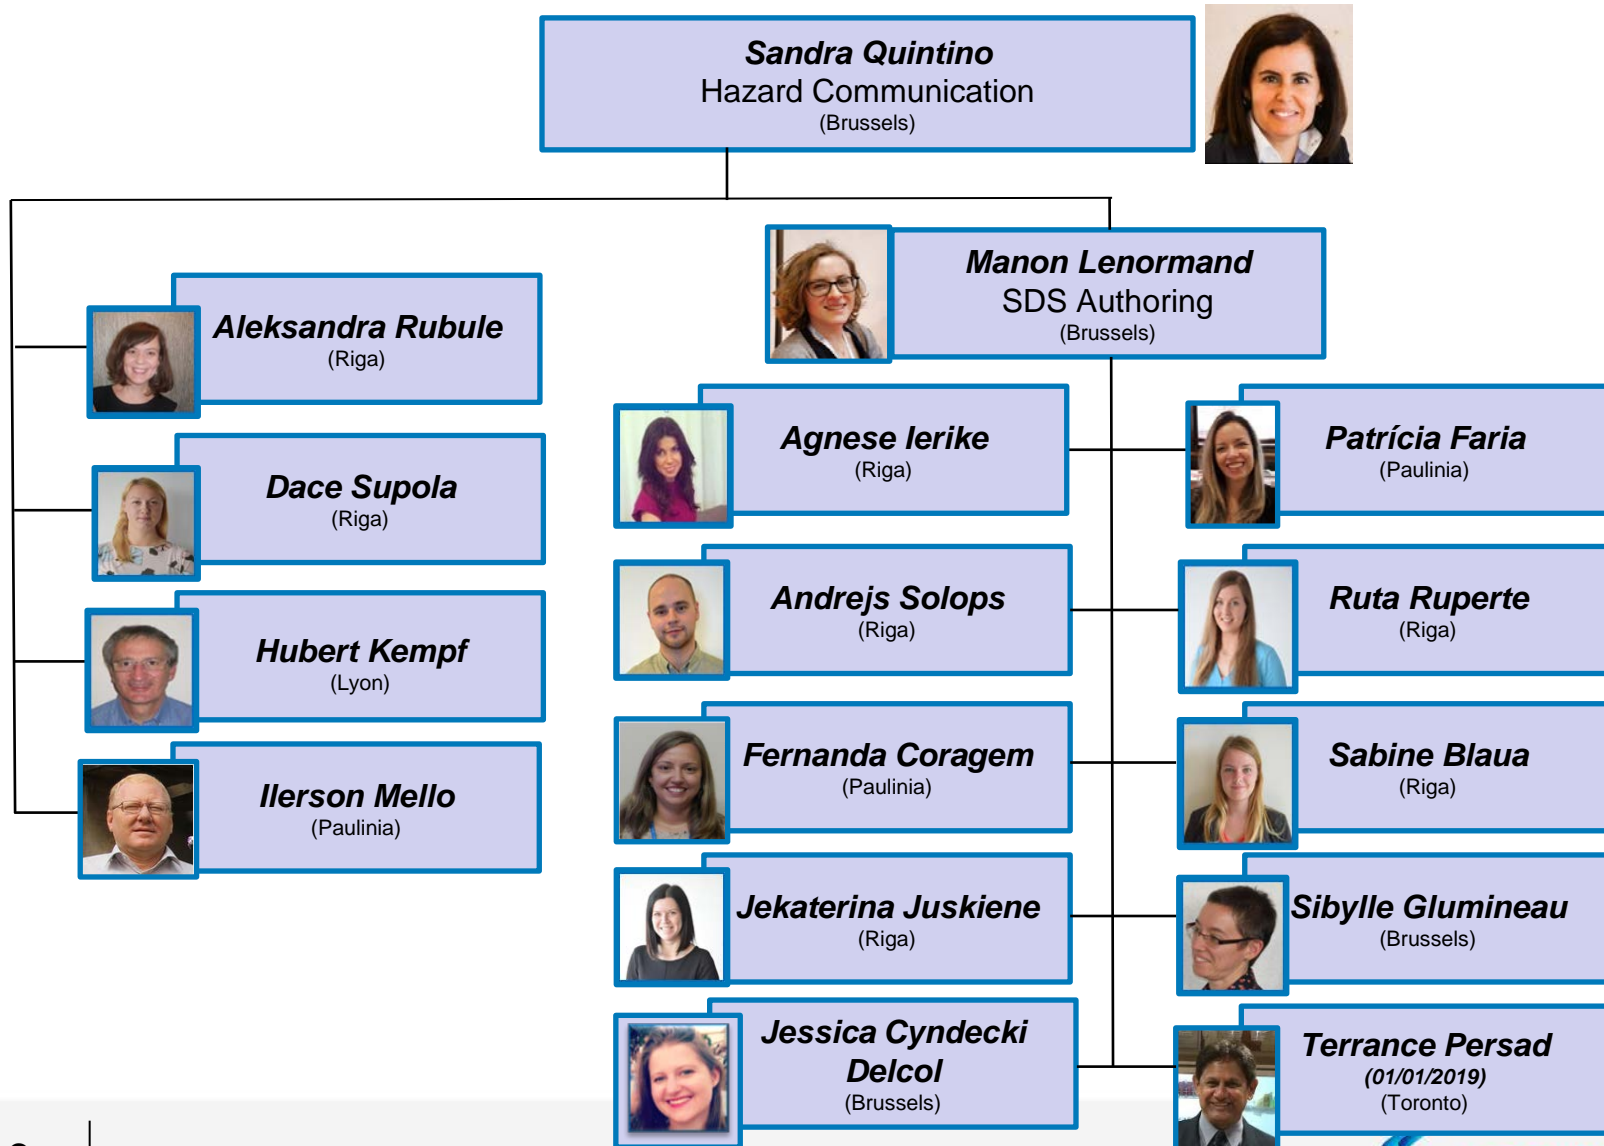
Sandra Quintino
Hazard Communication
(Brussels)

Manon Lenormand
SDS Authoring
(Brussels)

Aleksandra Rubule
(Riga)

Dace Supola
(Riga)

Hubert Kempf
(Lyon)

Ilerson Mello
(Paulinia)

Agnese Ierike
(Riga)

Andrejs Solops
(Riga)

Fernanda Coragem
(Paulinia)

Jekaterina Juskiene
(Riga)

Jessica Cyndecki Delcol
(Brussels)

Patrícia Faria
(Paulinia)

Ruta Ruperte
(Riga)

Sabine Blaua
(Riga)

Sibylle Glumineau
(Brussels)

Terrance Persad
(01/01/2019)
(Toronto)